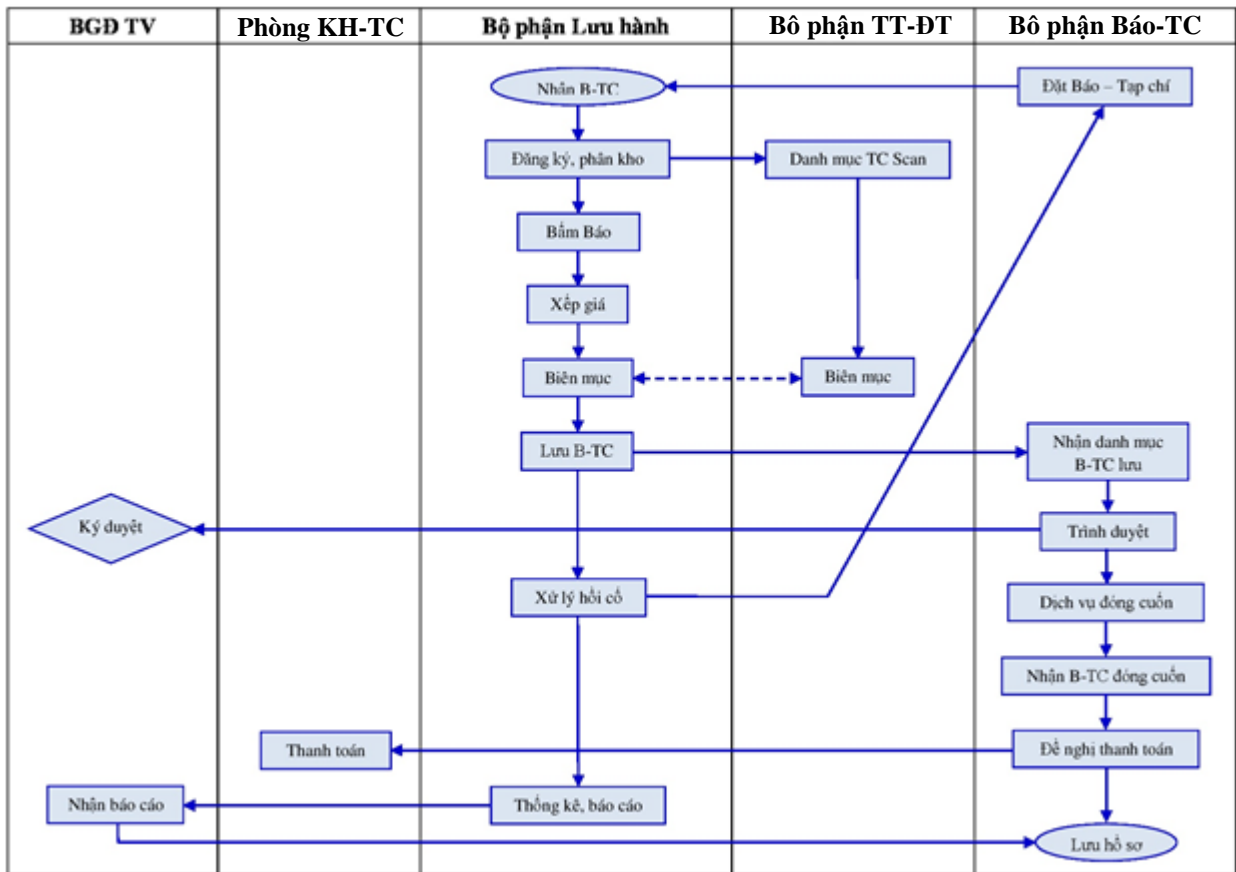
| BGĐ TV | Phòng KH-TC | Bộ phận Lưu hành | Bô phận TT-ĐT | Bộ phận Báo-TC |
|---|---|---|---|---|

Nhận B-TC
Đặt Báo – Tạp chí
Đăng ký, phân kho
Danh mục TC Scan
Bấm Báo
Xếp giá
Biên mục
Biên mục
Lưu B-TC
Nhận danh mục B-TC lưu
Ký duyệt
Trình duyệt
Xử lý hồi cố
Dịch vụ đóng cuốn
Nhận B-TC đóng cuốn
Thanh toán
Đề nghị thanh toán
Nhận báo cáo
Thống kê, báo cáo
Lưu hồ sơ